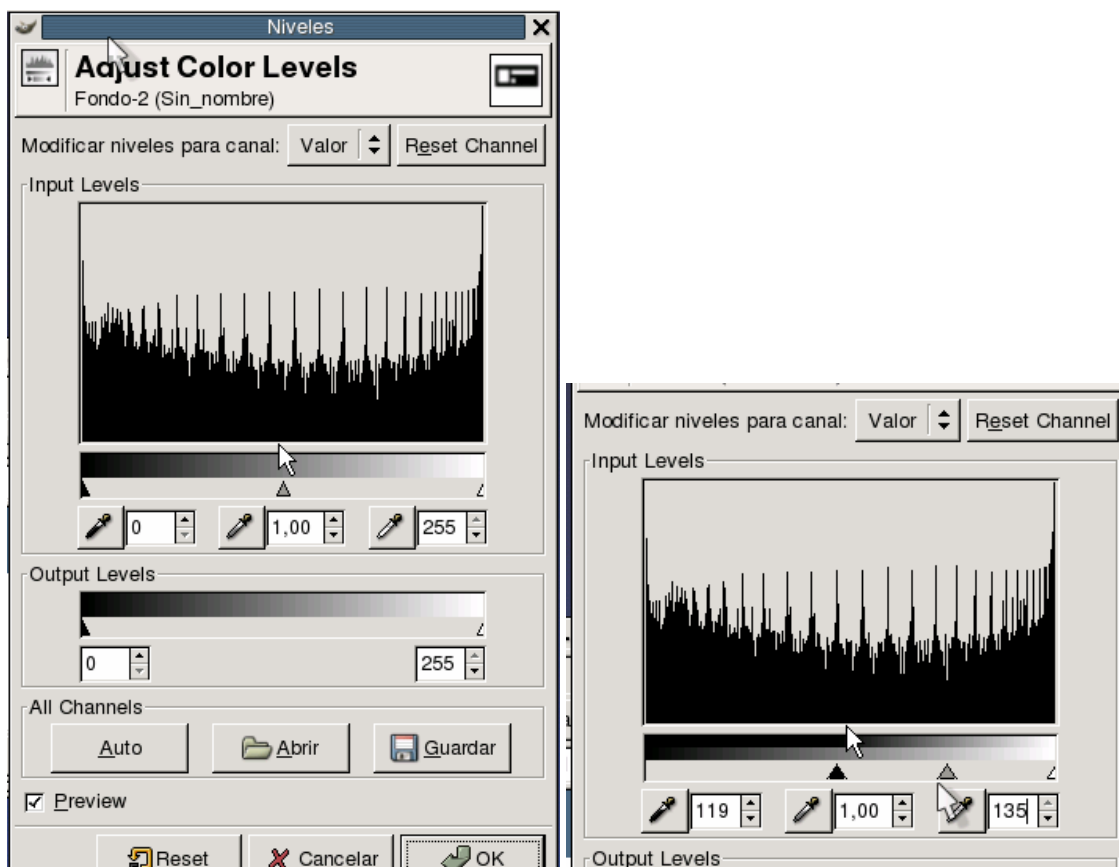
Niveles

Adjust Color Levels
Fondo-2 (Sin_nombre)

Modificar niveles para canal: Valor Reset Channel

Input Levels

0 1,00 255

Output Levels

0 255

All Channels

Auto Abrir Guardar

Preview

Reset Cancelar OK

Modificar niveles para canal: Valor Reset Channel

Input Levels

119 1,00 135

Output Levels